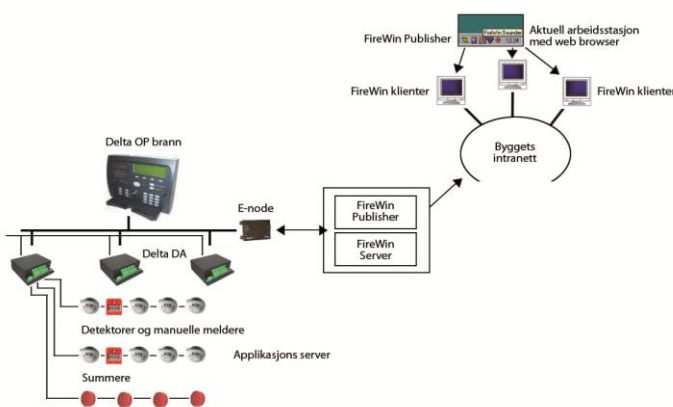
FireWin Publisher

Aktuell arbeidsstasjon med web browser

FireWin klienter

FireWin klienter

Byggets intranett

Delta OP brann

E-node

FireWin Publisher

FireWin Server

Delta DA

Detektorer og manuelle meldere

Applikasjons server

Summere